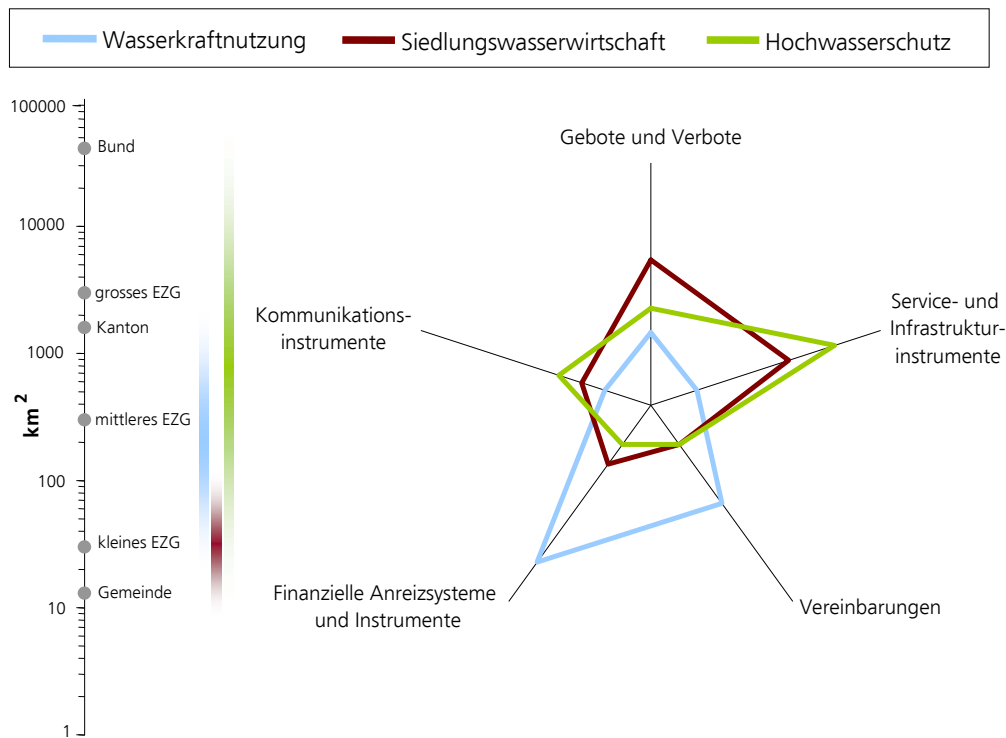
Wasserkraftnutzung
Siedlungswasserwirtschaft
Hochwasserschutz

100000
Bund
10000
grosses EZG
Kanton
1000
mittleres EZG
$km^2$
100
kleines EZG
Gemeinde
10
1

Gebote und Verbote

Kommunikationsinstrumente

Service- und Infrastrukturinstrumente

Finanzielle Anreizsysteme und Instrumente

Vereinbarungen